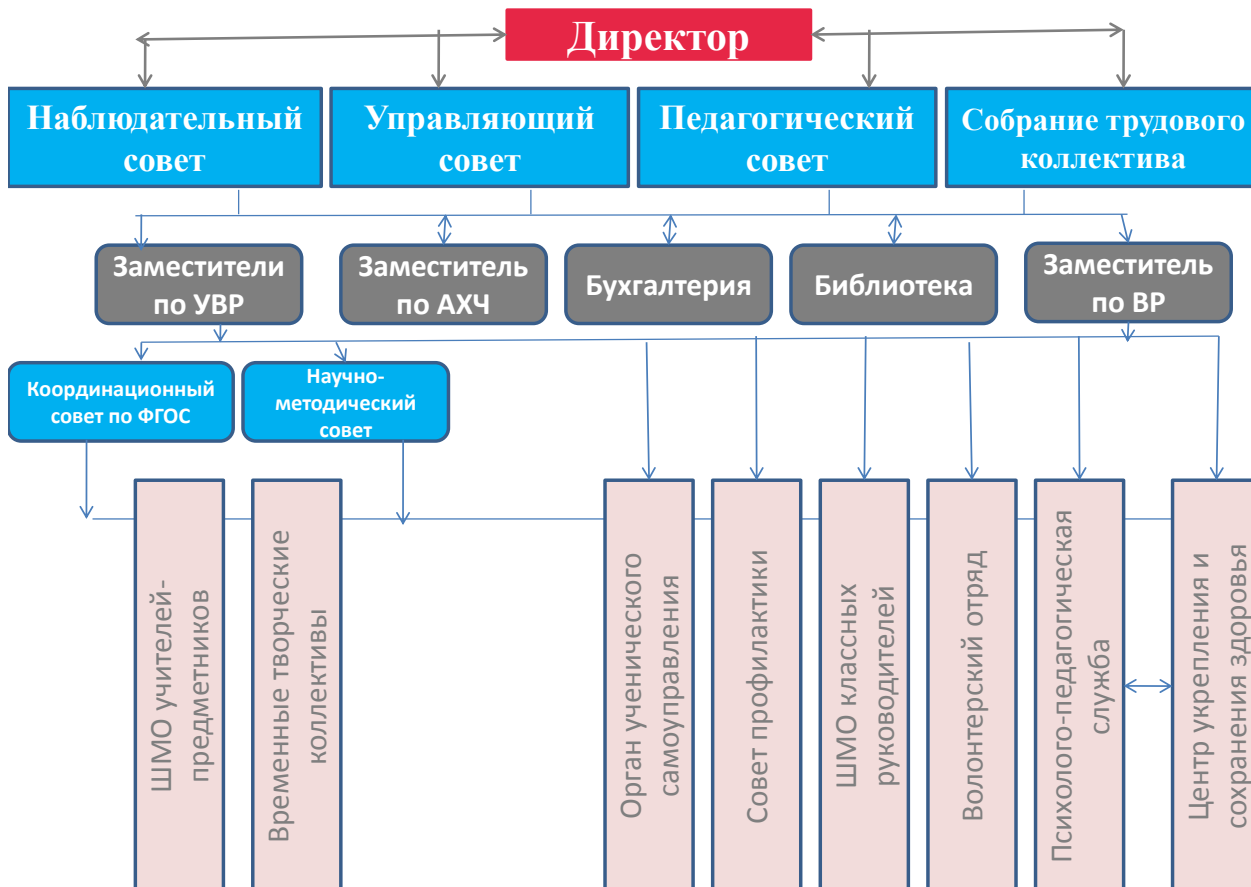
Директор

Наблюдательный совет

Управляющий совет

Педагогический совет

Собрание трудового коллектива

Заместители по УВР

Заместитель по АХЧ

Бухгалтерия

Библиотека

Заместитель по ВР

Координационный совет по ФГОС

Научно-методический совет

ШМО учителей-предметников

Временные творческие коллективы

Орган ученического самоуправления

Совет профилактики

ШМО классных руководителей

Волонтерский отряд

Психолого-педагогическая служба

Центр укрепления и сохранения здоровья